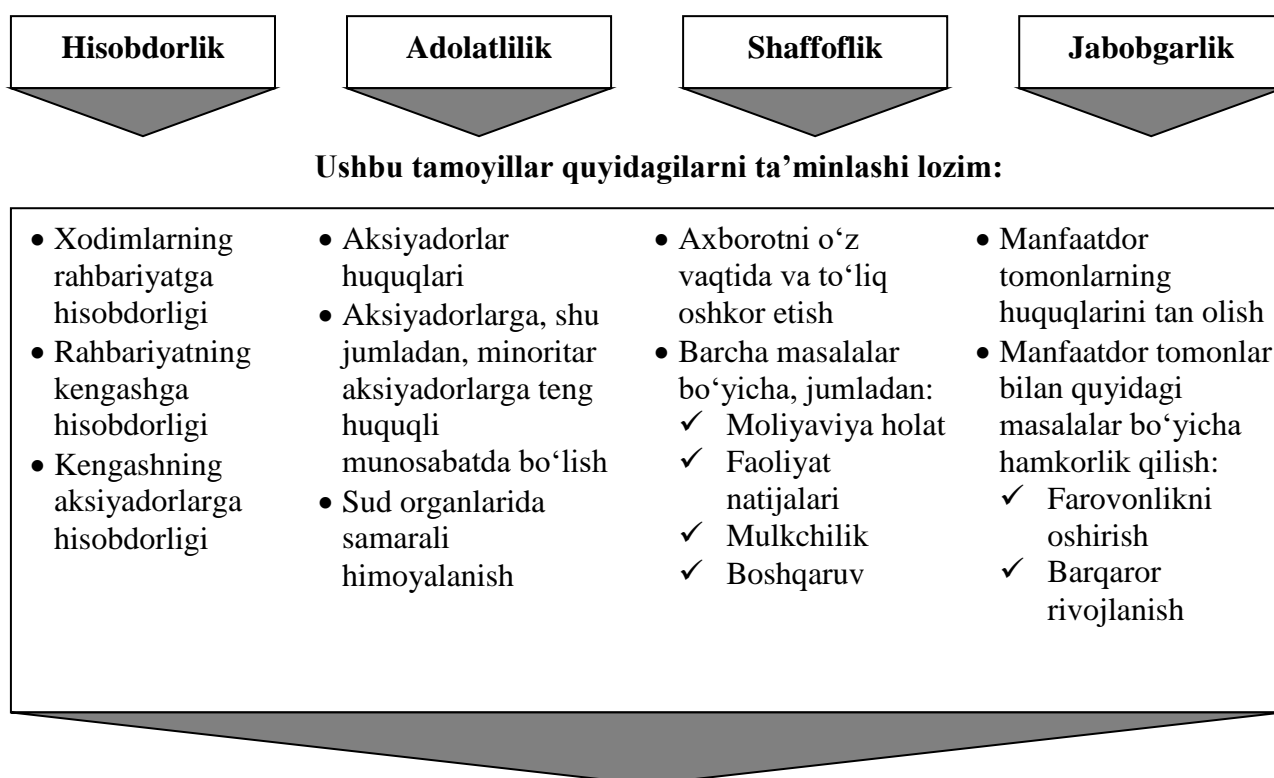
Hisobdorlik

Adolatlilik

Shaffoflik

Jabobgarlik

Ushbu tamoyillar quyidagilarni ta’minlashi lozim:

- Xodimlarning rahbariyatga hisobdorligi
- Rahbariyatning kengashga hisobdorligi
- Kengashning aksiyadorlarga hisobdorligi

- Aksiyadorlar huquqlari
- Aksiyadorlarga, shu jumladan, minoritar aksiyadorlarga teng huquqli munosabatda bo‘lish
- Sud organlarida samarali himoyalanish

- Axborotni o‘z vaqtida va to‘liq oshkor etish
- Barcha masalalar bo‘yicha, jumladan:
  ✓ Moliyaviya holat
  ✓ Faoliyat natijalari
  ✓ Mulkchilik
  ✓ Boshqaruv

- Manfaatdor tomonlarning huquqlarini tan olish
- Manfaatdor tomonlar bilan quyidagi masalalar bo‘yicha hamkorlik qilish:
  ✓ Farovonlikni oshirish
  ✓ Barqaror rivojlanish